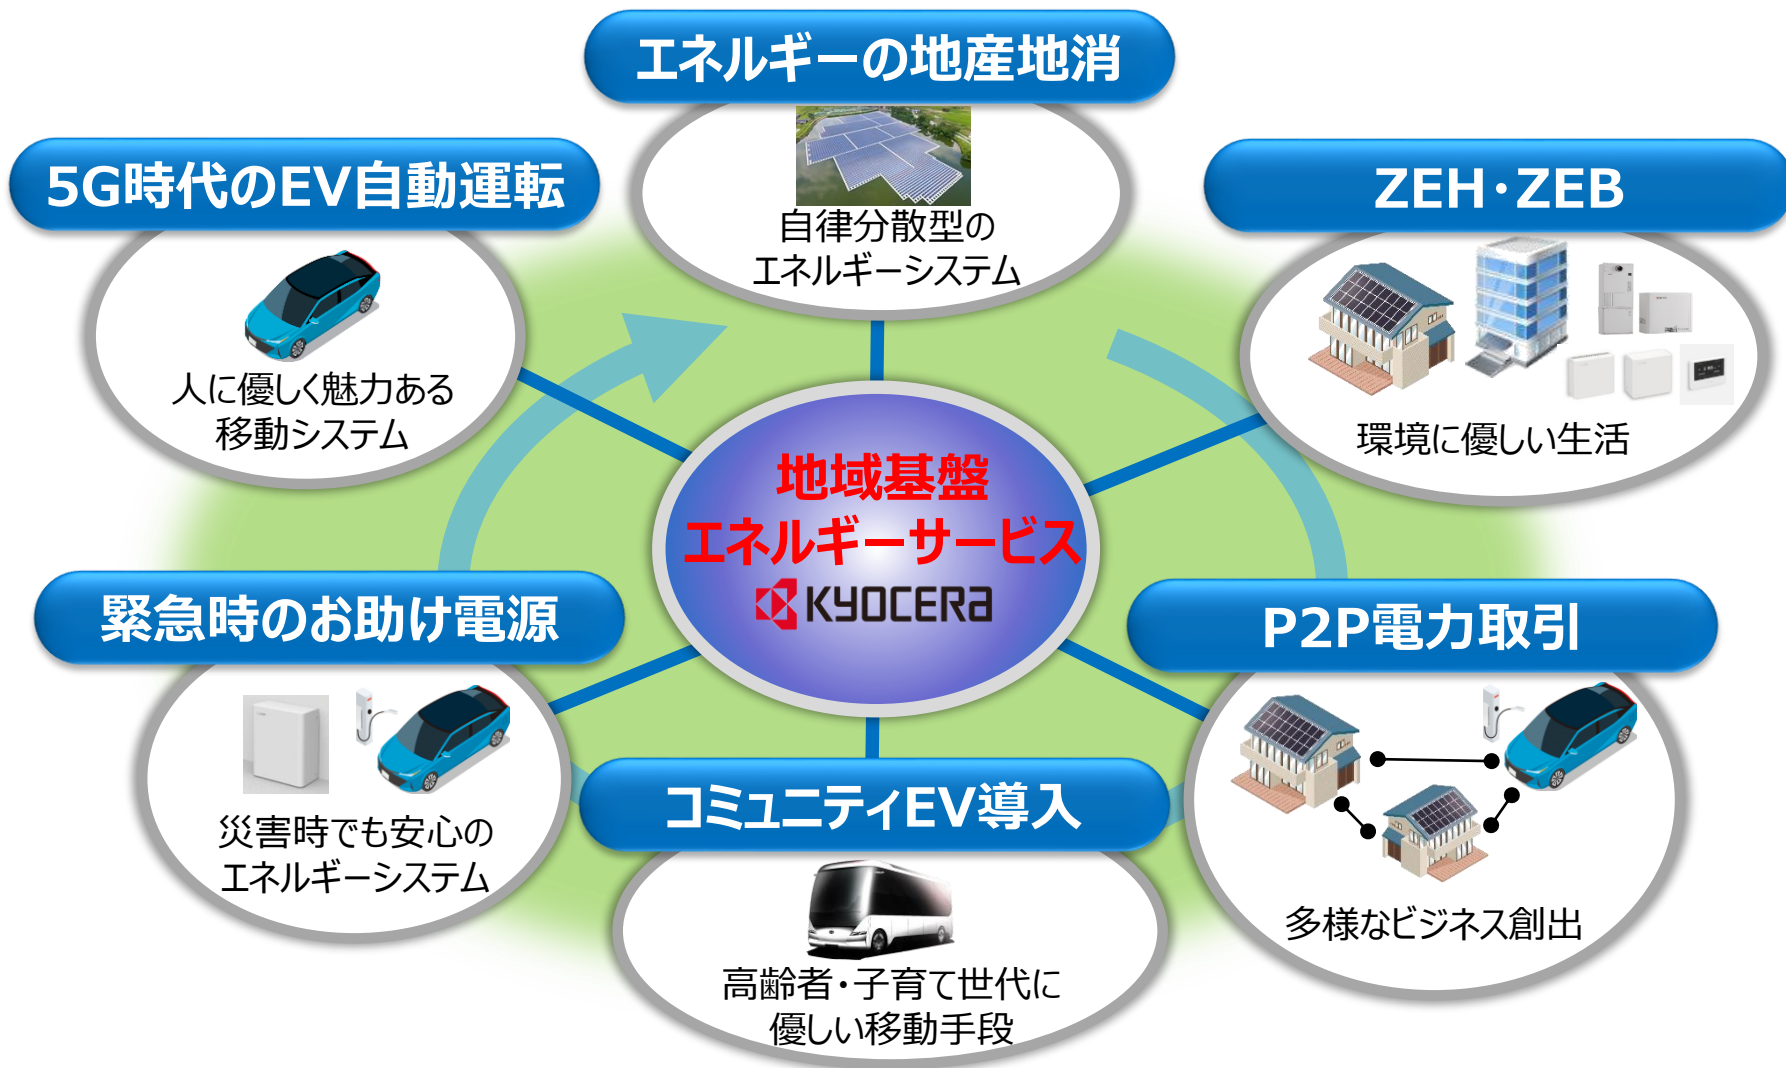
エネルギーの地産地消

自律分散型の
エネルギーシステム

5G時代のEV自動運転

人に優しく魅力ある
移動システム

ZEH・ZEB

環境に優しい生活

地域基盤
エネルギーサービス
KYOCERA

緊急時のお助け電源

災害時でも安心の
エネルギーシステム

P2P電力取引

多様なビジネス創出

コミュニティEV導入

高齢者・子育て世代に
優しい移動手段